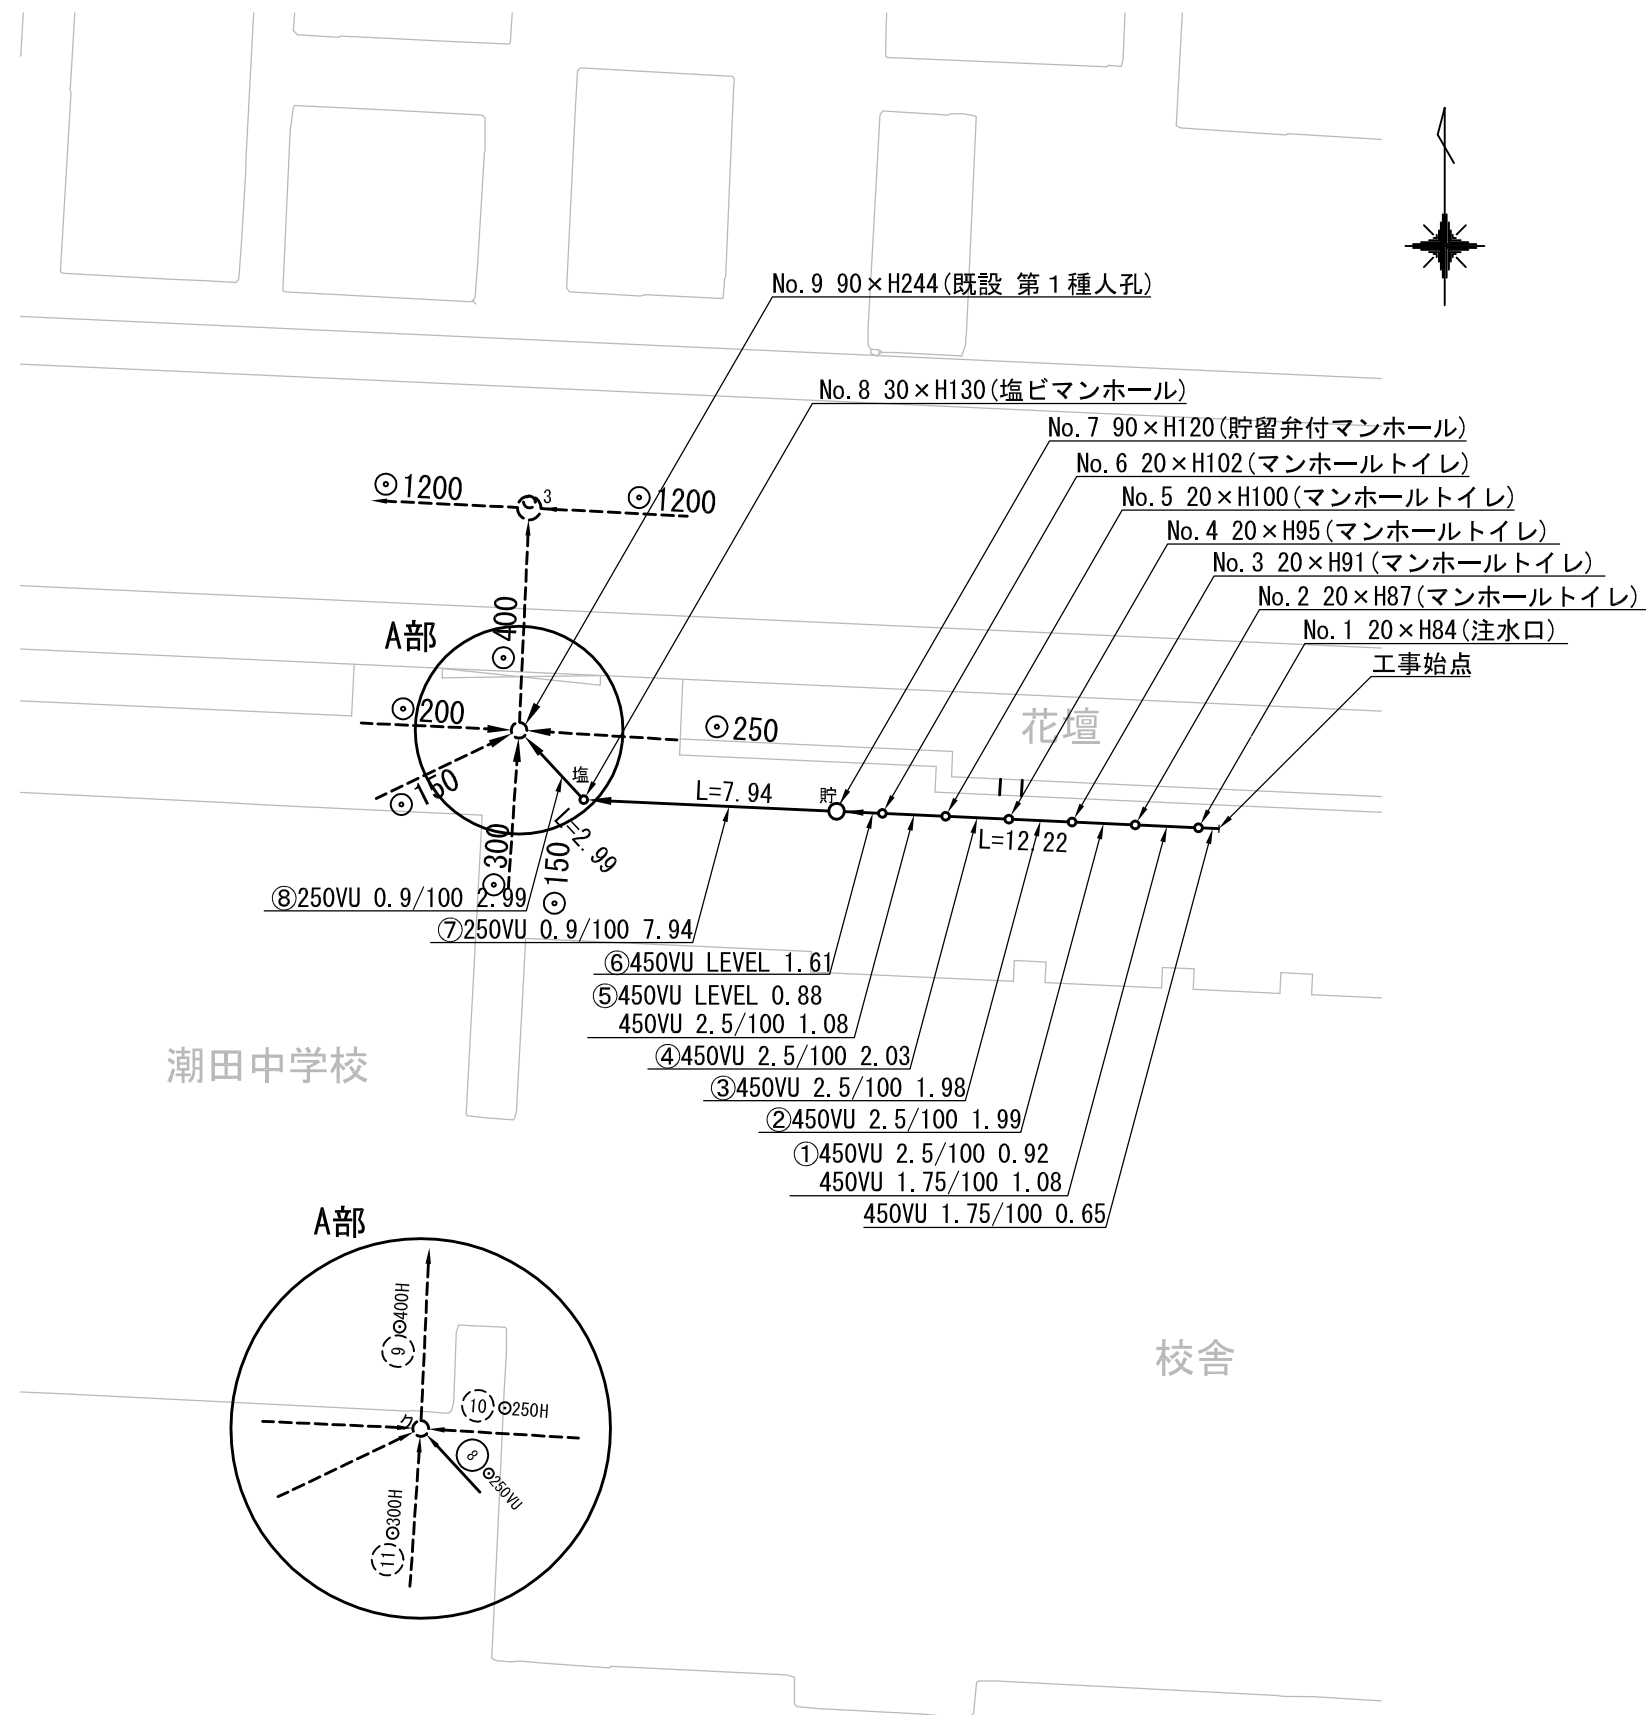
No.9 90×H244(既設 第1種人孔)

No.8 30×H130(塩ビマンホール)

No.7 90×H120(貯留弁付マンホール)

No.6 20×H102(マンホールトイレ)

No.5 20×H100(マンホールトイレ)

No.4 20×H95(マンホールトイレ)

No.3 20×H91(マンホールトイレ)

No.2 20×H87(マンホールトイレ)

No.1 20×H84(注水口)

工事始点

⊙1200
3
⊙1200

A部
⊙400
⊙200
⊙250
⊙150
⊙300
⊙150
塩
L=2.99
L=7.94
貯
L=12.22

花壇

⑧250VU 0.9/100 2.99
⑦250VU 0.9/100 7.94
⑥450VU LEVEL 1.61
⑤450VU LEVEL 0.88
450VU 2.5/100 1.08
④450VU 2.5/100 2.03
③450VU 2.5/100 1.98
②450VU 2.5/100 1.99
①450VU 2.5/100 0.92
450VU 1.75/100 1.08
450VU 1.75/100 0.65

潮田中学校

A部
9 ⊙400H
10 ⊙250H
ウ
8 ⊙250VU
11 ⊙300H

校舎